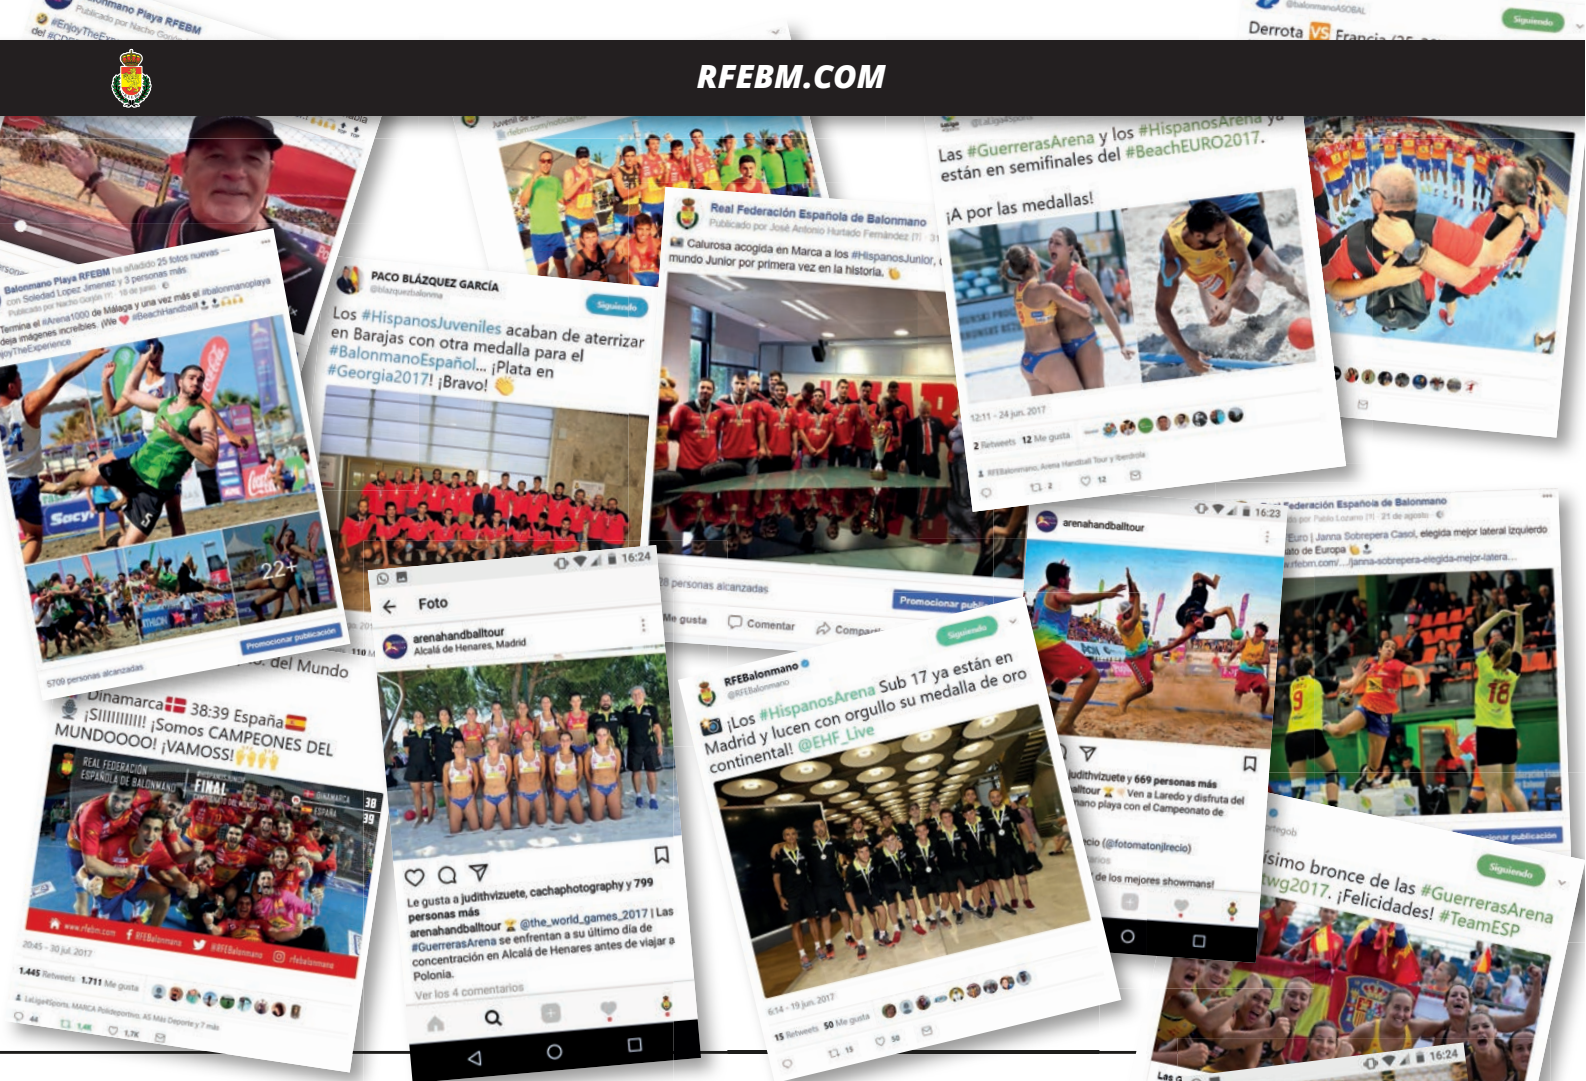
RFEBM.COM

Balonmano Playa RFEBM
Publicado por Nacho Gonz...
#EnjoyTheEx...

Derrota VS Francia

Balonmano Playa RFEBM ha añadido 25 fotos nuevas con Soledad Lopez Jimenez y 3 personas más.
Publicado por Nacho Gorgas
Termina el #Arena1000 de Málaga y una vez más el #balonmanoplaya deja imágenes increíbles. ¡We ❤ #BeachHandball
#EnjoyTheExperience

5709 personas alcanzadas
Promocionar publicación

PACO BLÁZQUEZ GARCÍA
@blazquezbalonma
Siguiendo
Los #HispanosJuveniles acaban de aterrizar en Barajas con otra medalla para el #BalonmanoEspañol... ¡Plata en #Georgia2017! ¡Bravo!

Real Federación Española de Balonmano
Publicado por José Antonio Hurtado Fernández
Calurosa acogida en Marca a los #HispanosJunior, mundo Junior por primera vez en la historia.

personas alcanzadas
Me gusta
Comentar
Compartir
Promocionar publicación

@LaLigaSports
Las #GuerrerasArena y los #HispanosArena ya están en semifinales del #BeachEURO2017.

¡A por las medallas!

12:11 - 24 jun. 2017
2 Retweets 12 Me gusta
RFEBalonmano, Arena Handball Tour y ifeerdola
2 12

... del Mundo
Dinamarca 38:39 España
¡SIIIIIIIIII! ¡Somos CAMPEONES DEL MUNDOOOO! ¡VAMOSS!
REAL FEDERACIÓN ESPAÑOLA DE BALONMANO
FINAL
DINAMARCA 38
ESPAÑA 39
www.rfebm.com
RFEBalonmano
@RFEBalonmano
rfebalonmano
20:45 - 30 jul. 2017
1.445 Retweets 1.711 Me gusta
LaLiga4Sports, MARCA Polideportivo, AS Más Deporte y 7 más
44 1,4K 1,7K

16:24
Foto
arenahandballtour
Alcalá de Henares, Madrid
Le gusta a judithvizuete, cachaphotography y 799 personas más
arenahandballtour @the_world_games_2017 | Las #GuerrerasArena se enfrentan a su último día de concentración en Alcalá de Henares antes de viajar a Polonia.
Ver los 4 comentarios

RFEBalonmano
@RFEBalonmano
Siguiendo
¡Los #HispanosArena Sub 17 ya están en Madrid y lucen con orgullo su medalla de oro continental! @EHF_Live
6:14 - 19 jun. 2017
15 Retweets 50 Me gusta
15 50

16:23
arenahandballtour
judithvizuete y 669 personas más
...balltour Ven a Laredo y disfruta del ...mano playa con el Campeonato de ...
...cio (@fotomatonjlrecio)
... de los mejores showmans!

Federación Española de Balonmano
...por Pablo Lozano · 21 de agosto
Euro | Janna Sobrepera Casol, elegida mejor lateral izquierdo ...ato de Europa
rfebm.com/.../janna-sobrepera-elegida-mejor-latera...
...cionar publicación

...isimo bronce de las #GuerrerasArena ...twg2017. ¡Felicidades! #TeamESP
Siguiendo
16:24